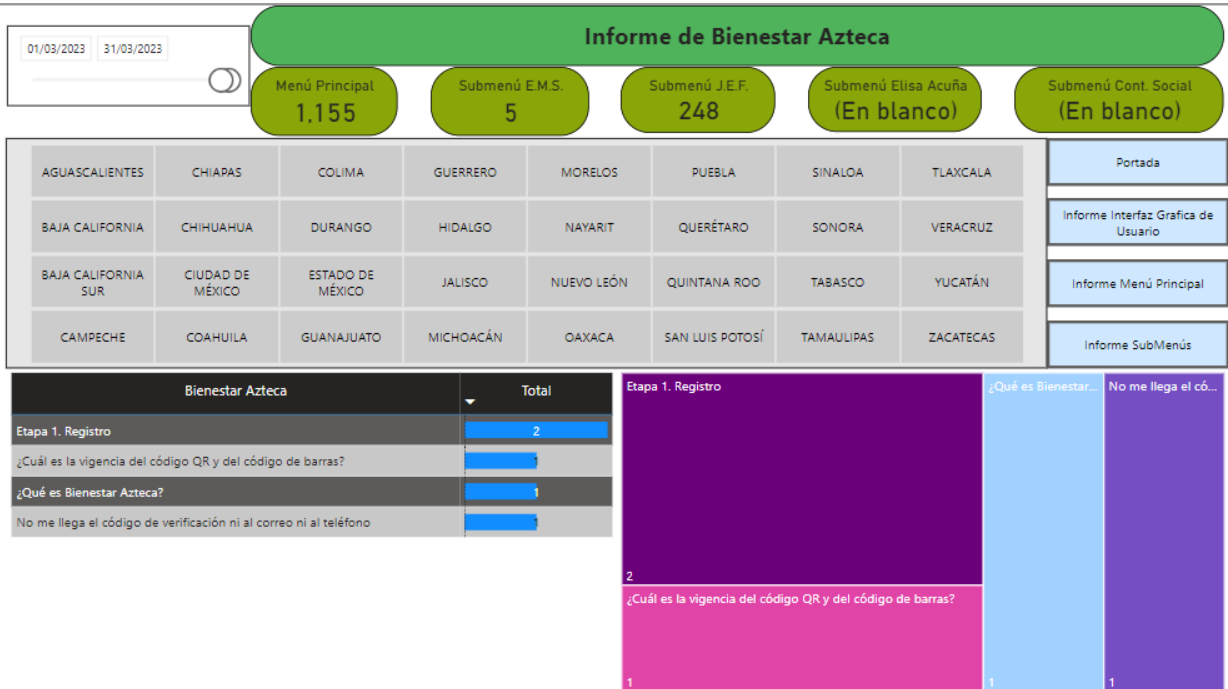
01/03/2023 31/03/2023

Informe de Bienestar Azteca

Menú Principal
1,155

Submenú E.M.S.
5

Submenú J.E.F.
248

Submenú Elisa Acuña
(En blanco)

Submenú Cont. Social
(En blanco)

| AGUASCALIENTES | CHIAPAS | COLIMA | GUERRERO | MORELOS | PUEBLA | SINALOA | TLAXCALA |
|---|---|---|---|---|---|---|---|
| BAJA CALIFORNIA | CHIHUAHUA | DURANGO | HIDALGO | NAYARIT | QUERÉTARO | SONORA | VERACRUZ |
| BAJA CALIFORNIA SUR | CIUDAD DE MÉXICO | ESTADO DE MÉXICO | JALISCO | NUEVO LEÓN | QUINTANA ROO | TABASCO | YUCATÁN |
| CAMPECHE | COAHUILA | GUANAJUATO | MICHOACÁN | OAXACA | SAN LUIS POTOSÍ | TAMAULIPAS | ZACATECAS |

Portada

Informe Interfaz Grafica de Usuario

Informe Menú Principal

Informe SubMenús

| Bienestar Azteca | Total |
|---|---|
| Etapa 1. Registro | 2 |
| ¿Cuál es la vigencia del código QR y del código de barras? | 1 |
| ¿Qué es Bienestar Azteca? | 1 |
| No me llega el código de verificación ni al correo ni al teléfono | 1 |

Etapa 1. Registro
2

¿Cuál es la vigencia del código QR y del código de barras?
1

¿Qué es Bienestar...
1

No me llega el có...
1